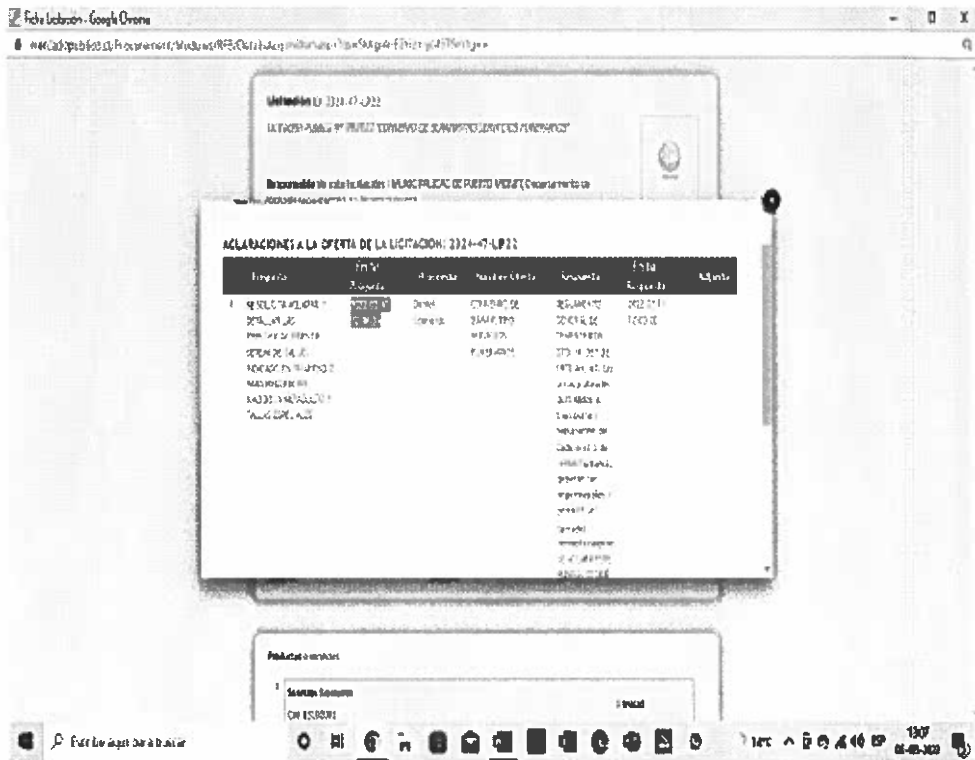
Ficha Licitación - Google Chrome

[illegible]

Licitación ID: 2324-47-LP22

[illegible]

Responsable de esta licitación: MUNICIPALIDAD DE PUERTO MONTT, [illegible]

ACLARACIONES A LA OFERTA DE LA LICITACIÓN: 2324-47-LP22

| Pregunta | Fecha Pregunta | Proveedor | Nombre Oferta | Respuesta | Fecha Respuesta | Adjunto |
|---|---|---|---|---|---|---|
| 1 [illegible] | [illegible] | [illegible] | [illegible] | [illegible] | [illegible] | |

Productos o servicios

1 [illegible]

Escribe aquí para buscar

13:07